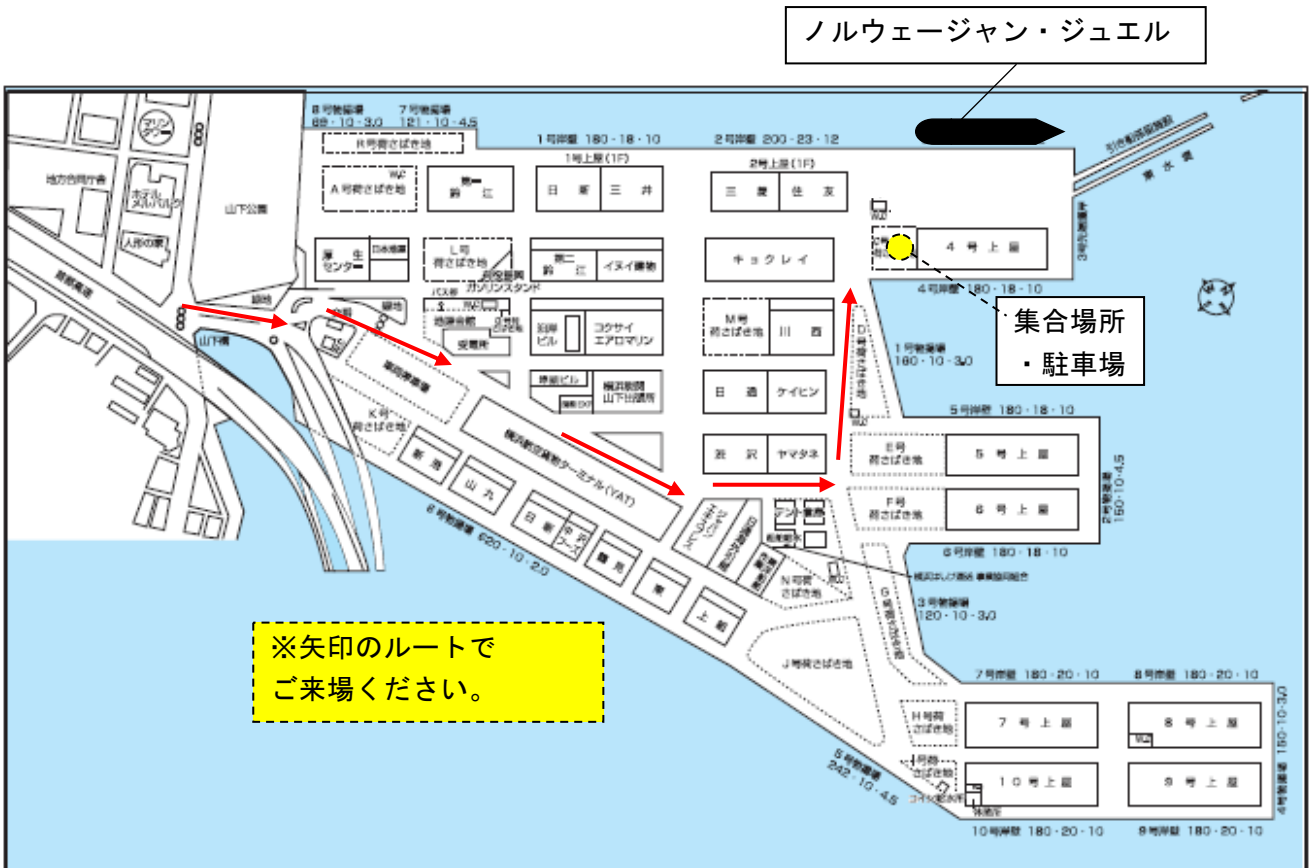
ノルウェージャン・ジュエル

8号物揚場 685・10・3.0
7号物揚場 121・10・4.5
R号荷さばき地
1号岸壁 180・18・10
2号岸壁 200・23・12
1号上屋(1F)
2号上屋(1F)
マリンタワー
地方合同庁舎
ホテルニューグランド
人形の家
山下公園
A号荷さばき地
第一鈴江
日新
三井
三菱
住友
4号上屋
厚生センター
L号荷さばき地
第二鈴江
イヌイ倉庫
チョクレイ
ガソリンスタンド
4号岸壁 180・18・10
集合場所
・駐車場
緑地
山下橋
首都高速
受電所
沿岸ビル
コクサイエアロマリン
M号荷さばき地
川西
D号荷さばき地
1号物揚場 180・10・3.0
K号荷さばき地
横浜港湾局山下出張所
日通
ケイヒン
5号岸壁 180・18・10
E号荷さばき地
5号上屋
横浜航空貨物ターミナル(YAT)
渋沢
ヤマタネ
F号荷さばき地
6号上屋
新港
山九
日新
6号岸壁 180・18・10
6号物揚場 620・10・2.0
上組
N号荷さばき地
G号荷さばき地
3号物揚場 120・10・3.0
J号荷さばき地
※矢印のルートで
ご来場ください。
7号岸壁 180・20・10
8号岸壁 180・20・10
H号荷さばき地
7号上屋
8号上屋
I号荷さばき地
10号上屋
9号上屋
5号物揚場 242・10・4.5
10号岸壁 180・20・10
9号岸壁 180・20・10
2号物揚場 150・10・4.5
4号物揚場 150・10・3.0